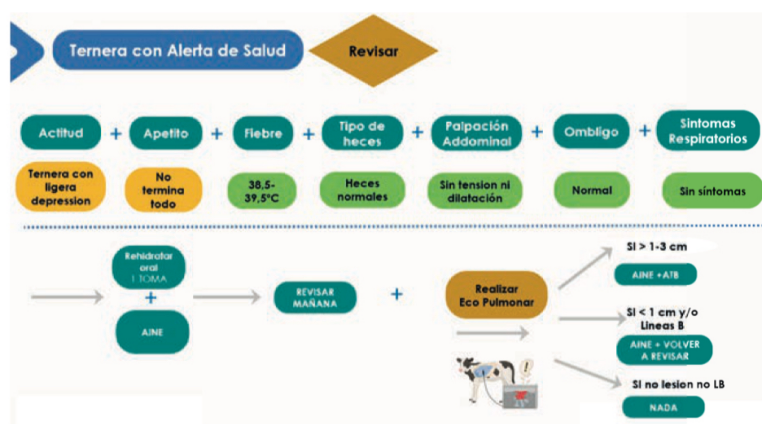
Ternera con Alerta de Salud

Revisar

Actitud + Apetito + Fiebre + Tipo de heces + Palpación Addominal + Ombligo + Síntomas Respiratorios

Ternera con ligera depression

No termina todo

38,5-39,5°C

Heces normales

Sin tension ni dilatación

Normal

Sin síntomas

Rehidratar oral 1 TOMA

+

AINE

REVISAR MAÑANA

+

Realizar Eco Pulmonar

SI > 1-3 cm

AINE +ATB

SI < 1 cm y/o Lineas B

AINE + VOLVER A REVISAR

SI no lesion no LB

NADA

!

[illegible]